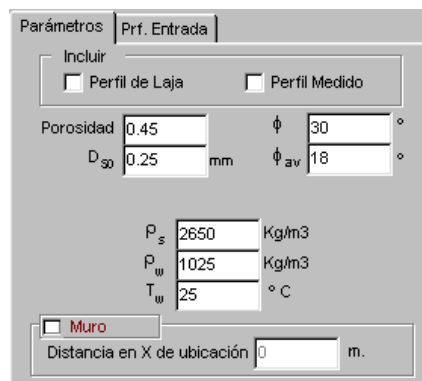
Parámetros | Prf. Entrada

Incluir

Perfil de Laja

Perfil Medido

Porosidad 0.45

$\phi$ 30 °

$D_{50}$ 0.25 mm

$\phi_{av}$ 18 °

$\rho_s$ 2650 Kg/m3

$\rho_w$ 1025 Kg/m3

$T_w$ 25 ° C

Muro

Distancia en X de ubicación 0 m.